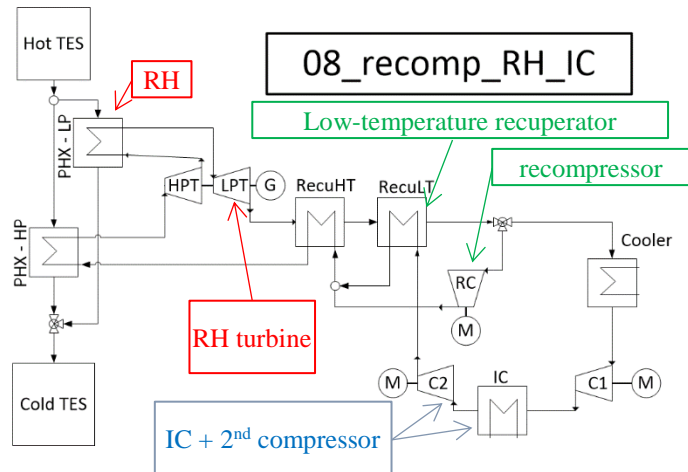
Hot TES

RH

08_recomp_RH_IC

Low-temperature recuperator

PHX - LP

HPT

LPT

G

recompressor

RecuHT

RecuLT

PHX - HP

Cooler

RC

M

RH turbine

M

C2

IC

C1

M

Cold TES

IC + 2$^{nd}$ compressor